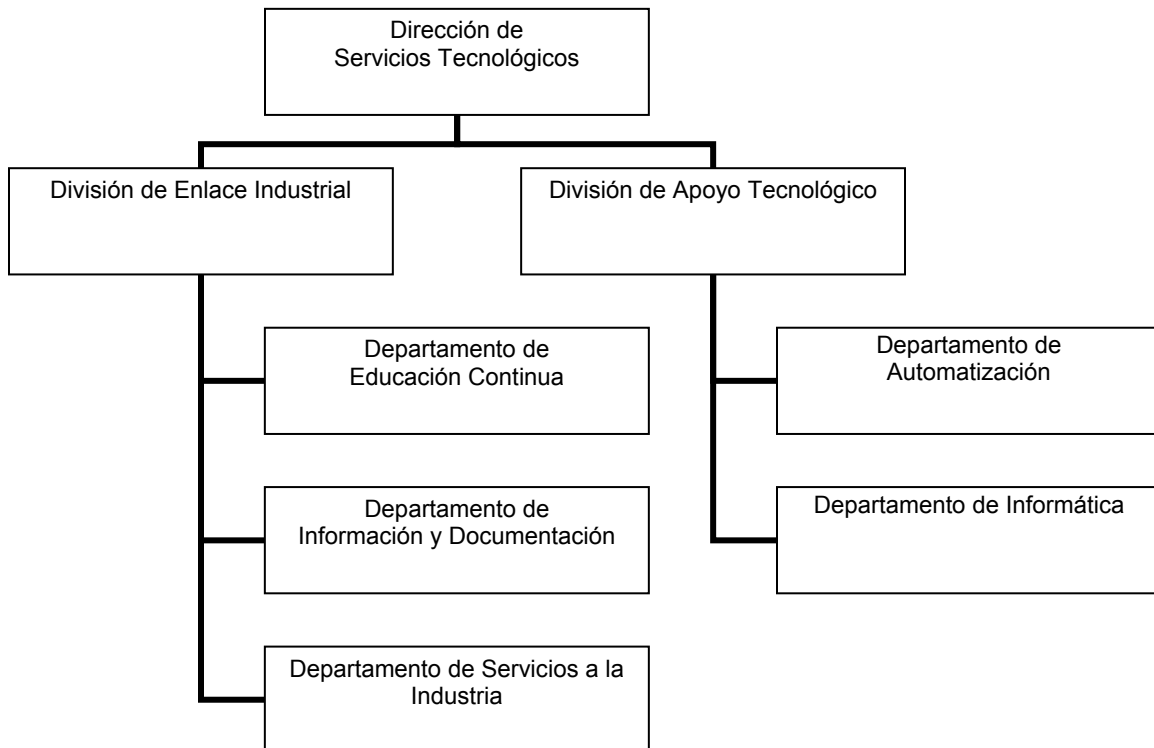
Dirección de Servicios Tecnológicos

División de Enlace Industrial

División de Apoyo Tecnológico

Departamento de Educación Continua

Departamento de Información y Documentación

Departamento de Servicios a la Industria

Departamento de Automatización

Departamento de Informática